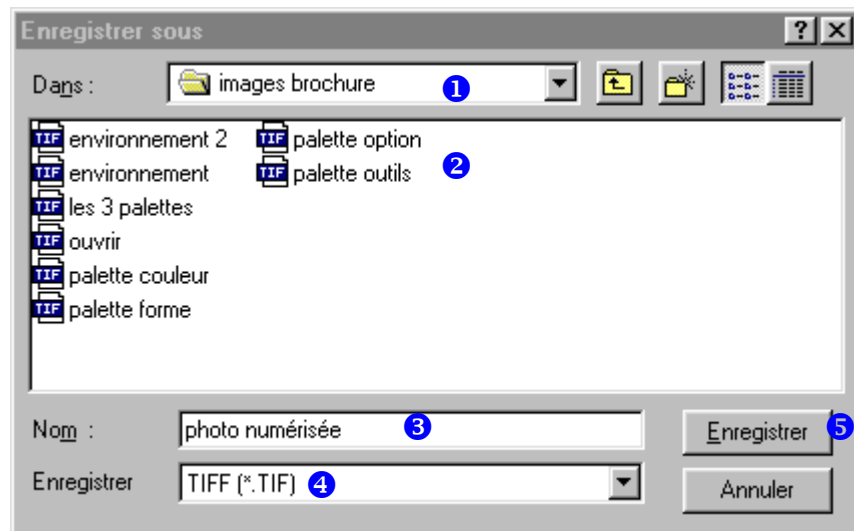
Enregistrer sous

?

Dans : images brochure ❶

TIF environnement 2
TIF environnement
TIF les 3 palettes
TIF ouvrir
TIF palette couleur
TIF palette forme
TIF palette option
TIF palette outils ❷

Nom : photo numérisée ❸

Enregistrer TIFF (*.TIF) ❹

Enregistrer ❺

Annuler